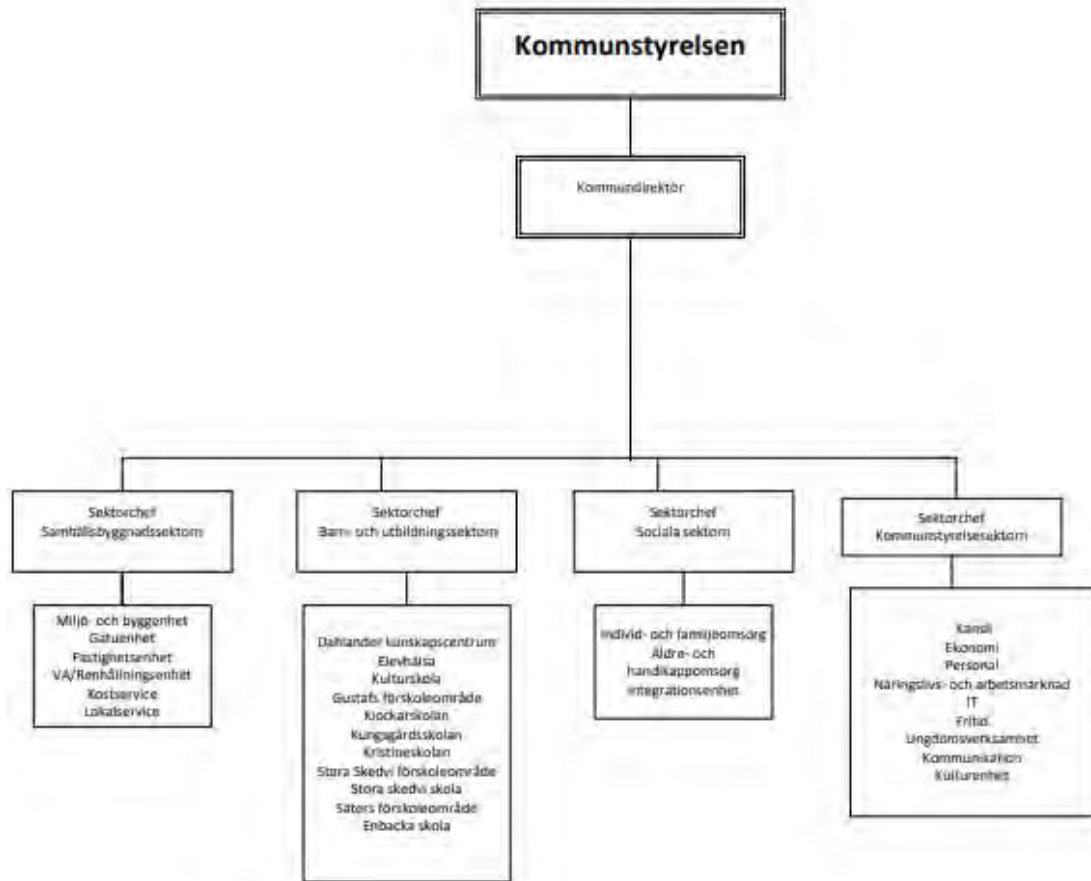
Kommunstyrelsen

Kommundirektör

Sektorchef
Samhällsbyggnadssektorn

Sektorchef
Barn- och utbildningssektorn

Sektorchef
Sociala sektorn

Sektorchef
Kommunstyrelsesektorn

Miljö- och byggenhet
Gatuenhet
Fastighetsenhet
VA/Renhållningsenhet
Kostservice
Lokalservice

Dahlander kunskapscentrum
Elevhälsa
Kulturskola
Gustafs förskoleområde
Klockarskolan
Kungsgårdsskolan
Kristineskolan
Stora Skedvi förskoleområde
Stora skedvi skola
Säters förskoleområde
Enbacka skola

Individ- och familjeomsorg
Äldre- och handikappomsorg
Integrationsenhet

Kansli
Ekonomi
Personal
Näringslivs- och arbetsmarknad
IT
Fritid
Ungdomsverksamhet
Kommunikation
Kulturenhet